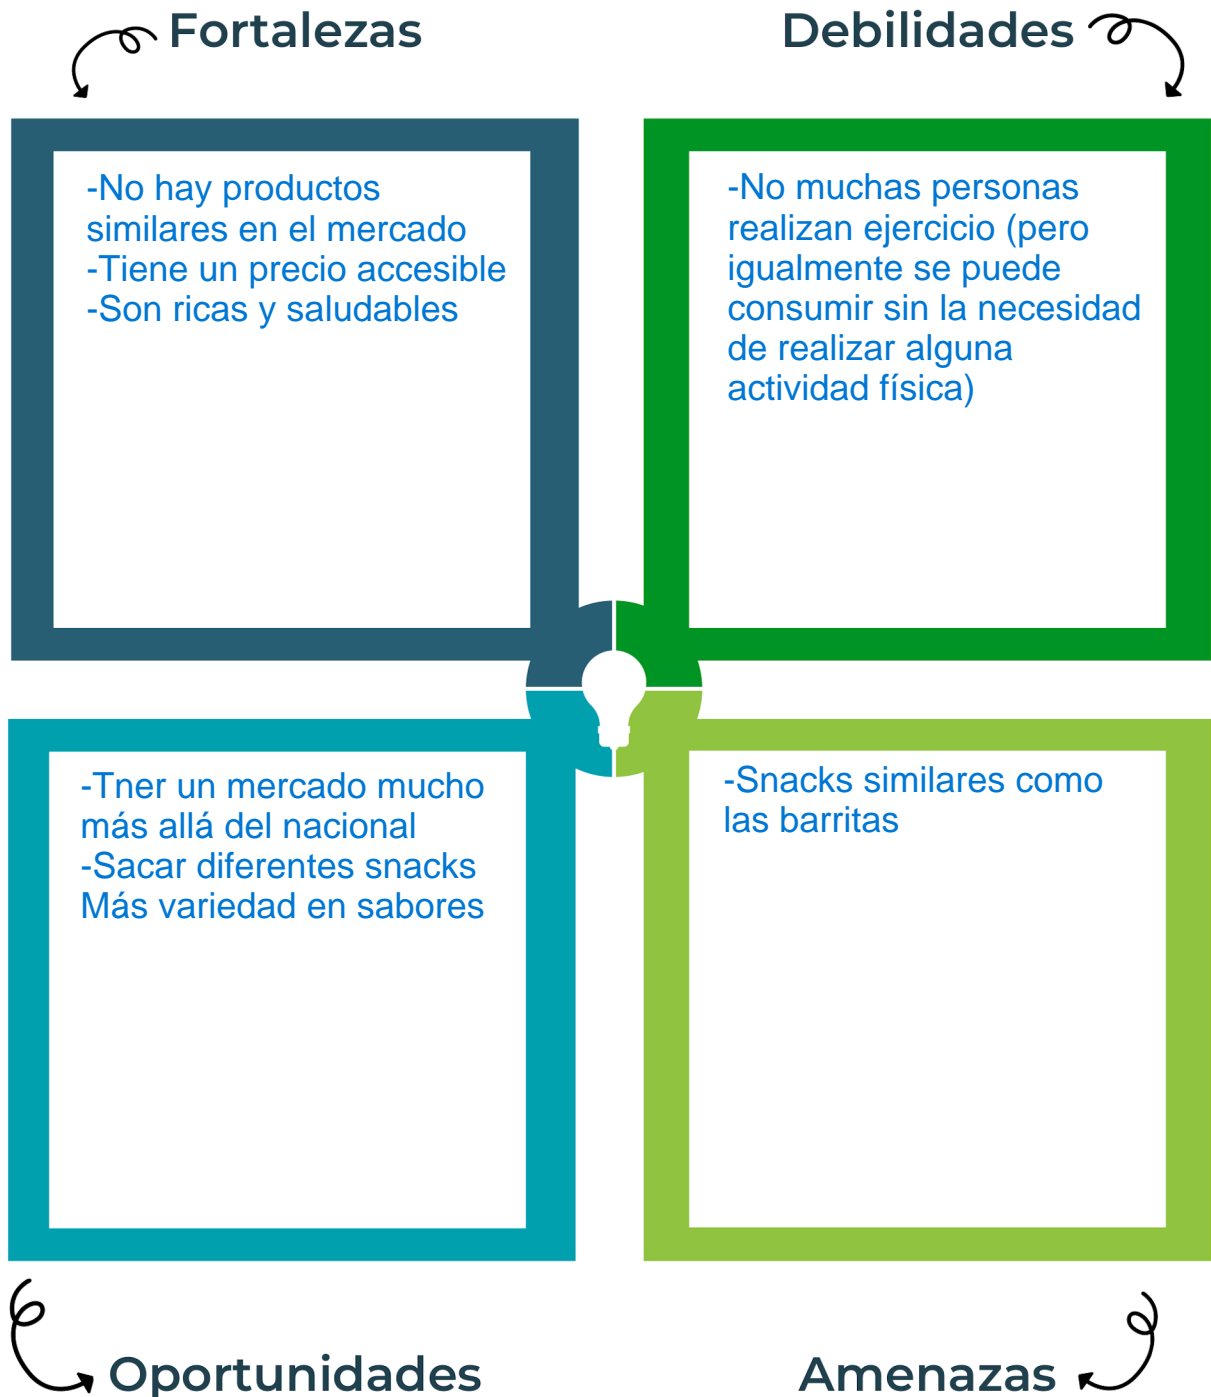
Fortalezas

-No hay productos similares en el mercado
-Tiene un precio accesible
-Son ricas y saludables

Debilidades

-No muchas personas realizan ejercicio (pero igualmente se puede consumir sin la necesidad de realizar alguna actividad física)

-Tner un mercado mucho más allá del nacional
-Sacar diferentes snacks
Más variedad en sabores

Oportunidades

-Snacks similares como las barritas

Amenazas